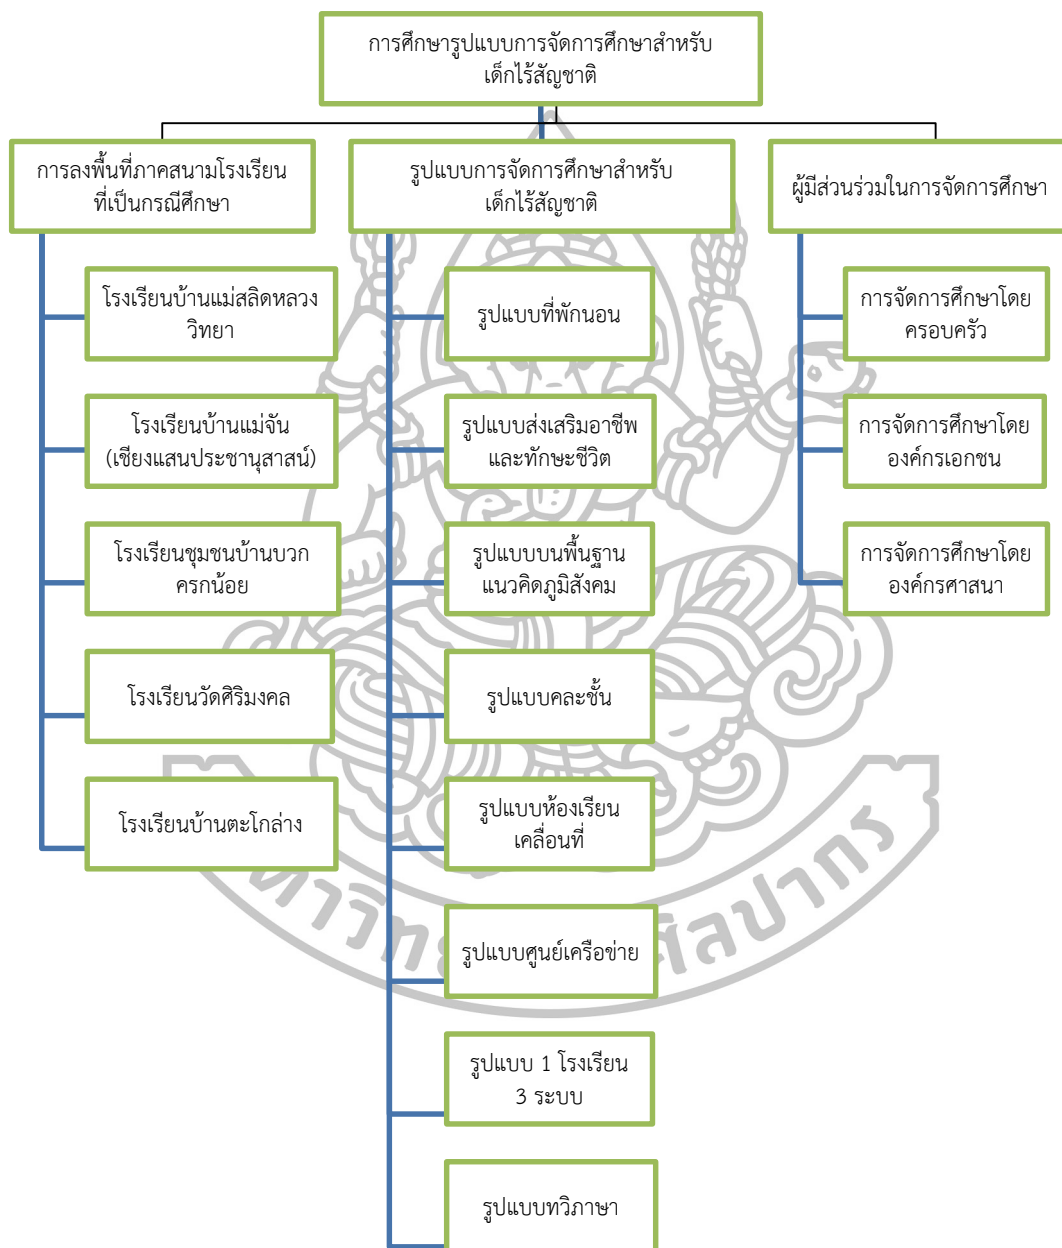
การศึกษารูปแบบการจัดการศึกษาสำหรับเด็กไร้สัญชาติ

การลงพื้นที่ภาคสนามโรงเรียนที่เป็นกรณีศึกษา

โรงเรียนบ้านแม่สลิดหลวงวิทยา

โรงเรียนบ้านแม่จัน (เชียงแสนประชานุสาสน์)

โรงเรียนชุมชนบ้านบวกครกน้อย

โรงเรียนวัดศิริมงคล

โรงเรียนบ้านตะโกล่าง

รูปแบบการจัดการศึกษาสำหรับเด็กไร้สัญชาติ

รูปแบบที่พักนอน

รูปแบบส่งเสริมอาชีพและทักษะชีวิต

รูปแบบบนพื้นฐานแนวคิดภูมิสังคม

รูปแบบคละชั้น

รูปแบบห้องเรียนเคลื่อนที่

รูปแบบศูนย์เครือข่าย

รูปแบบ 1 โรงเรียน 3 ระบบ

รูปแบบทวิภาษา

ผู้มีส่วนร่วมในการจัดการศึกษา

การจัดการศึกษาโดยครอบครัว

การจัดการศึกษาโดยองค์กรเอกชน

การจัดการศึกษาโดยองค์กรศาสนา

มหาวิทยาลัยศิลปากร